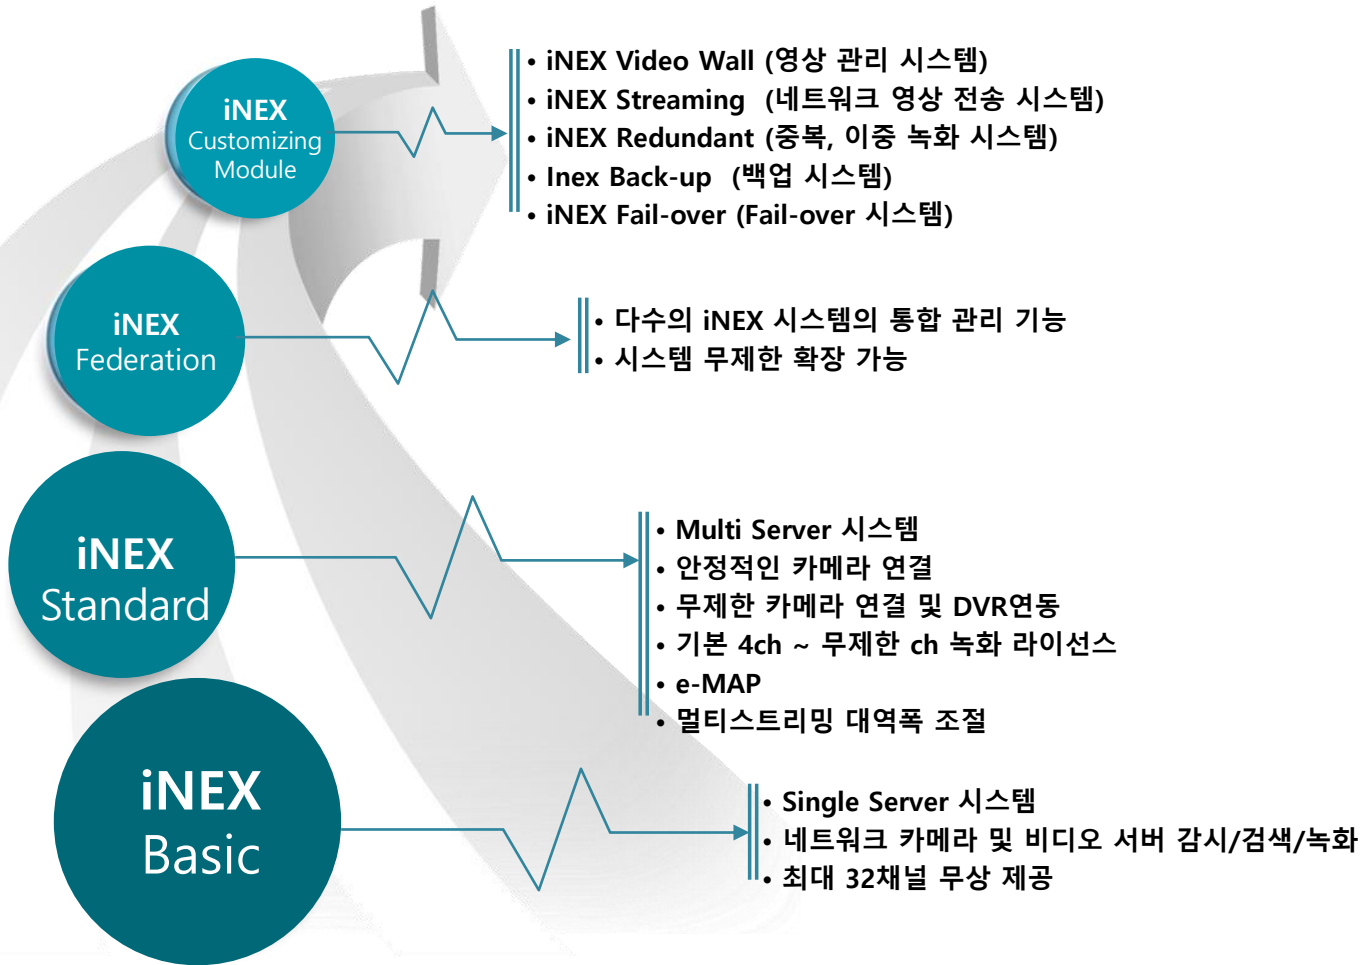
iNEX Customizing Module

• iNEX Video Wall (영상 관리 시스템)
• iNEX Streaming (네트워크 영상 전송 시스템)
• iNEX Redundant (중복, 이중 녹화 시스템)
• Inex Back-up (백업 시스템)
• iNEX Fail-over (Fail-over 시스템)

iNEX Federation

• 다수의 iNEX 시스템의 통합 관리 기능
• 시스템 무제한 확장 가능

iNEX Standard

• Multi Server 시스템
• 안정적인 카메라 연결
• 무제한 카메라 연결 및 DVR연동
• 기본 4ch ~ 무제한 ch 녹화 라이선스
• e-MAP
• 멀티스트리밍 대역폭 조절

iNEX Basic

• Single Server 시스템
• 네트워크 카메라 및 비디오 서버 감시/검색/녹화
• 최대 32채널 무상 제공